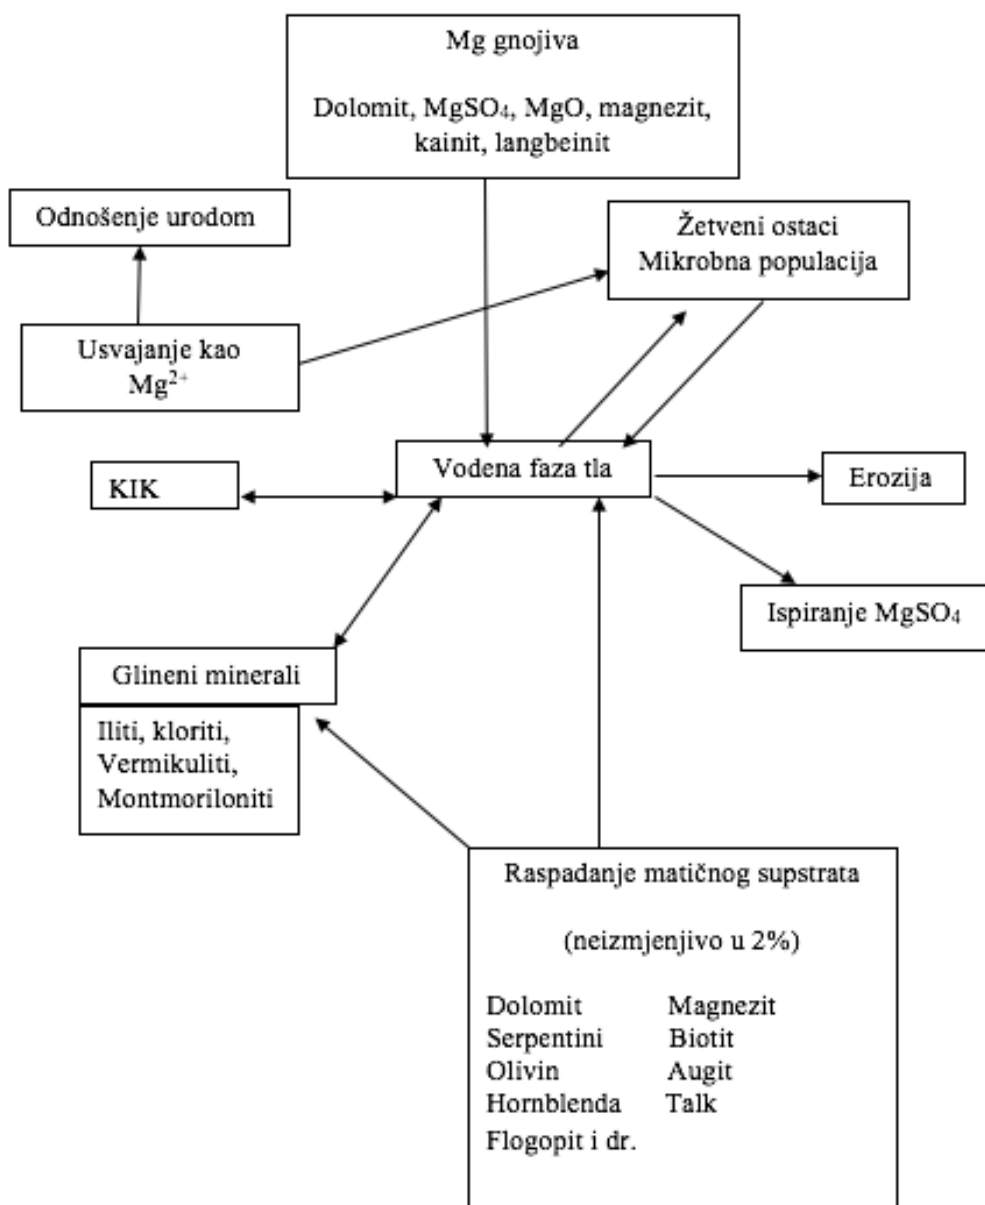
Mg gnojiva

Dolomit, $MgSO_4$, MgO, magnezit, kainit, langbeinit

Odnošenje urodom

Žetveni ostaci
Mikrobna populacija

Usvajanje kao $Mg^{2+}$

KIK

Vodena faza tla

Erozija

Ispiranje $MgSO_4$

Glineni minerali

Iliti, kloriti, Vermikuliti, Montmoriloniti

Raspadanje matičnog supstrata

(neizmjenjivo u 2%)

| | |
|---|---|
| Dolomit | Magnezit |
| Serpentini | Biotit |
| Olivin | Augit |
| Hornblenda | Talk |
| Flogopit i dr. | |